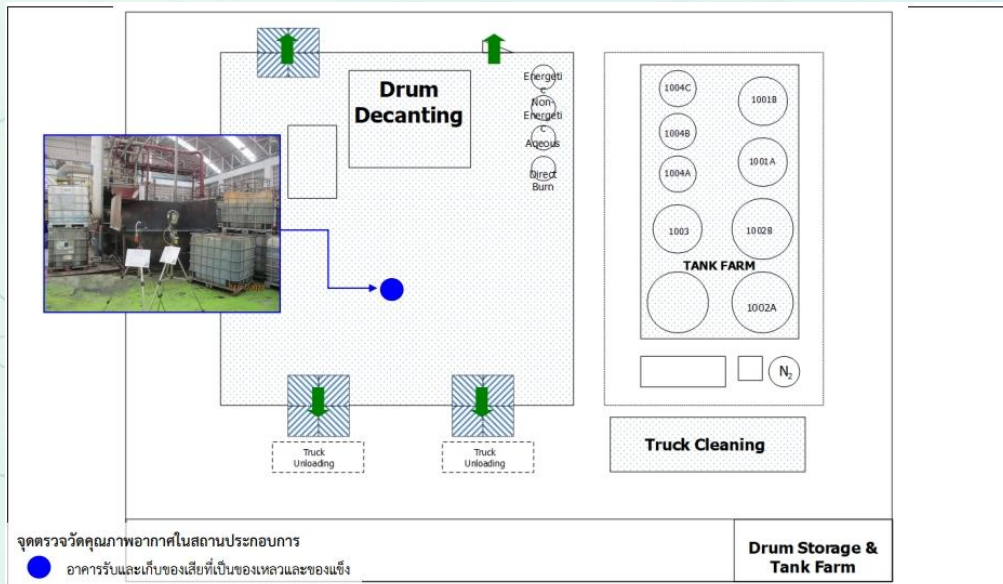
Drum Decanting

Energetic

Non-Energetic

Aqeous

Direct Burn

1004C

1001B

1004B

1001A

1004A

1003

1002B

TANK FARM

1002A

$N_2$

Truck Unloading

Truck Unloading

Truck Cleaning

จุดตรวจวัดคุณภาพอากาศในสถานประกอบการ

อาคารรับและเก็บของเสียที่เป็นของเหลวและของแข็ง

Drum Storage & Tank Farm